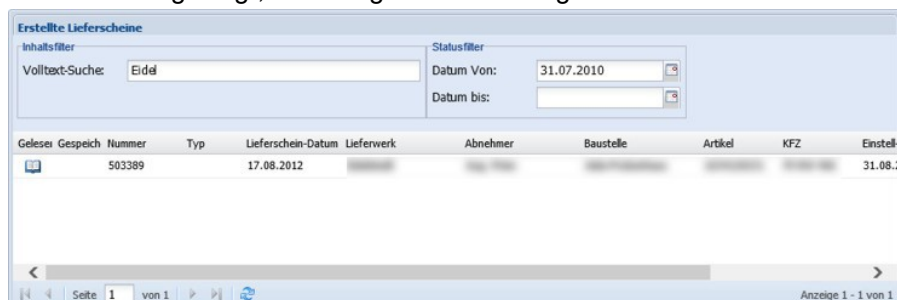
Erstellte Lieferscheine

Inhaltsfilter

Volltext-Suche: Eidel

Statusfilter

Datum Von: 31.07.2010

Datum bis:

| Gelese | Gespeich | Nummer | Typ | Lieferschein-Datum | Lieferwerk | Abnehmer | Baustelle | Artikel | KFZ | Einstell |
|---|---|---|---|---|---|---|---|---|---|---|
| | | 503389 | | 17.08.2012 | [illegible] | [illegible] | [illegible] | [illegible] | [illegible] | 31.08.2 |

Seite 1 von 1

Anzeige 1 - 1 von 1